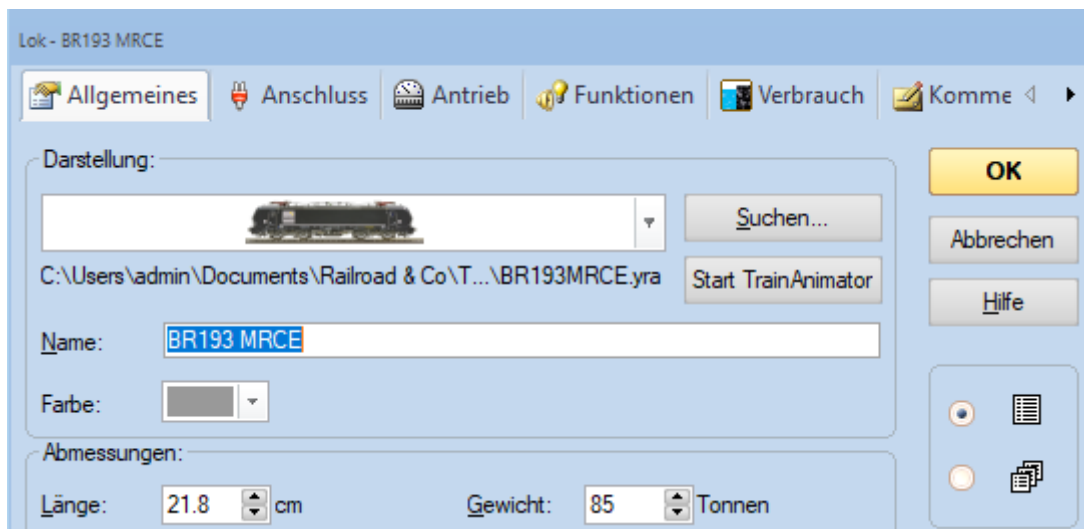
Lok - BR193 MRCE

Allgemeines | Anschluss | Antrieb | Funktionen | Verbrauch | Komme

Darstellung:

Suchen...

C:\Users\admin\Documents\Railroad & Co\T...\BR193MRCE.yra

Start TrainAnimator

Name: BR193 MRCE

Farbe:

Abmessungen:

Länge: 21.8 cm

Gewicht: 85 Tonnen

OK

Abbrechen

Hilfe